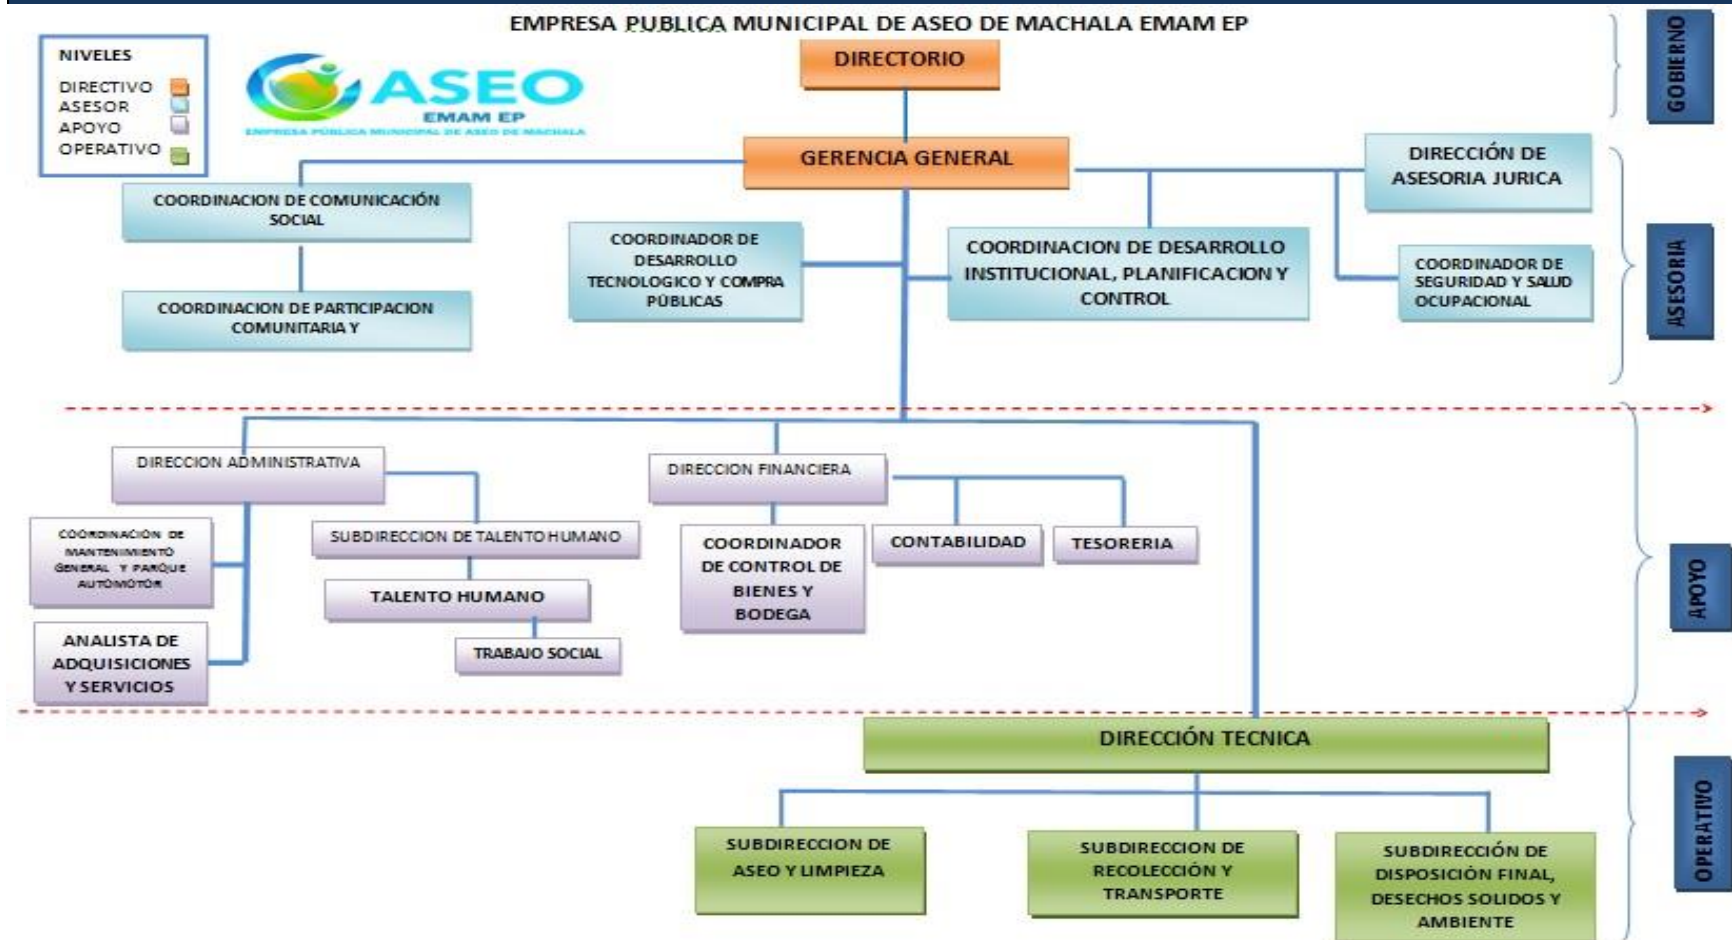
EMPRESA PUBLICA MUNICIPAL DE ASEO DE MACHALA EMAM EP

NIVELES
DIRECTIVO
ASESOR
APOYO
OPERATIVO

ASEO
EMAM EP
EMPRESA PUBLICA MUNICIPAL DE ASEO DE MACHALA

DIRECTORIO

GOBIERNO

GERENCIA GENERAL

DIRECCIÓN DE ASESORIA JURICA

COORDINACION DE COMUNICACIÓN SOCIAL

COORDINADOR DE DESARROLLO TECNOLOGICO Y COMPRA PÚBLICAS

COORDINACION DE DESARROLLO INSTITUCIONAL, PLANIFICACION Y CONTROL

COORDINADOR DE SEGURIDAD Y SALUD OCUPACIONAL

ASESORIA

COORDINACION DE PARTICIPACION COMUNITARIA Y

DIRECCION ADMINISTRATIVA

DIRECCION FINANCIERA

COORDINACIÓN DE MANTENIMIENTO GENERAL Y PARQUE AUTOMOTOR

SUBDIRECCION DE TALENTO HUMANO

COORDINADOR DE CONTROL DE BIENES Y BODEGA

CONTABILIDAD

TESORERIA

APOYO

TALENTO HUMANO

ANALISTA DE ADQUISICIONES Y SERVICIOS

TRABAJO SOCIAL

DIRECCIÓN TECNICA

OPERATIVO

SUBDIRECCION DE ASEO Y LIMPIEZA

SUBDIRECCION DE RECOLECCIÓN Y TRANSPORTE

SUBDIRECCIÓN DE DISPOSICIÓN FINAL, DESECHOS SOLIDOS Y AMBIENTE